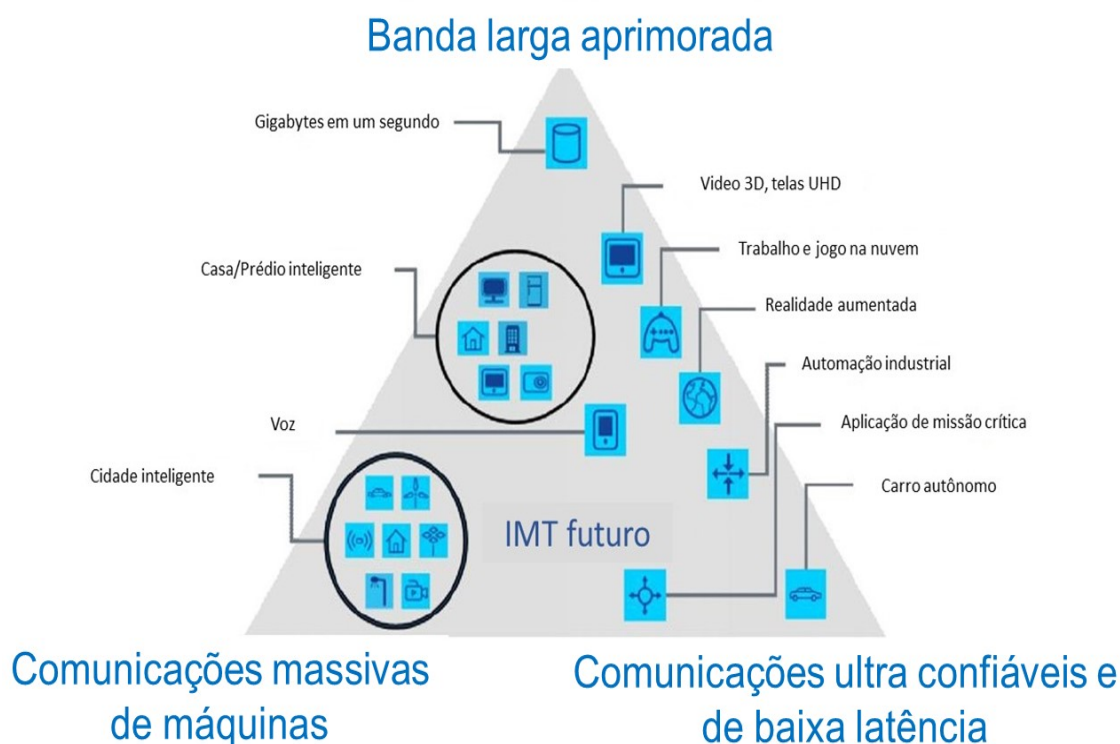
Banda larga aprimorada

Gigabytes em um segundo

Video 3D, telas UHD

Trabalho e jogo na nuvem

Casa/Prédio inteligente

Realidade aumentada

Automação industrial

Voz

Aplicação de missão crítica

Cidade inteligente

Carro autônomo

IMT futuro

Comunicações massivas de máquinas

Comunicações ultra confiáveis e de baixa latência